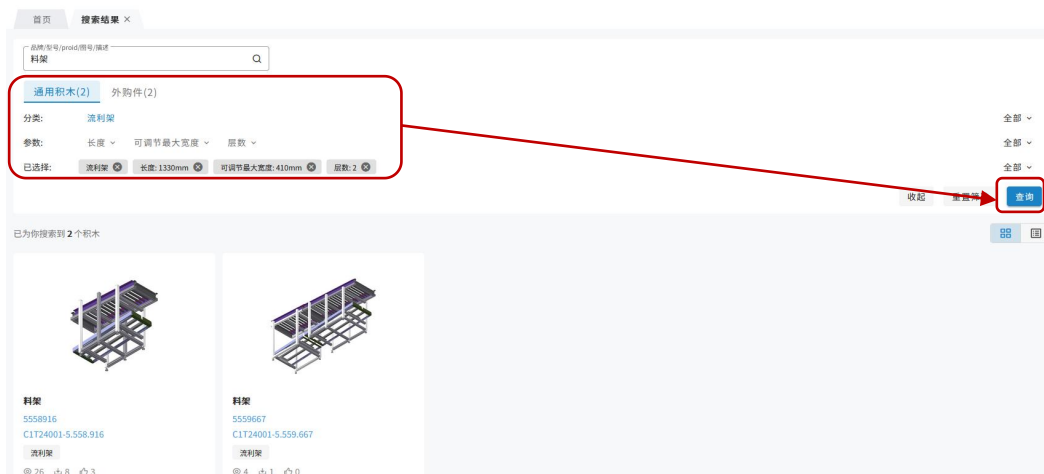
首页　搜索结果 ×

品牌/型号/proid/图号/描述
料架

通用积木(2)　外购件(2)

分类:　流利架　全部

参数:　长度　可调节最大宽度　层数　全部

已选择:　流利架 ⊗　长度: 1330mm ⊗　可调节最大宽度: 410mm ⊗　层数: 2 ⊗　全部

收起　重置筛　查询

已为你搜索到 2 个积木

料架
5558916
C1T24001-5.558.916
流利架
26　8　3

料架
5559667
C1T24001-5.559.667
流利架
4　1　0